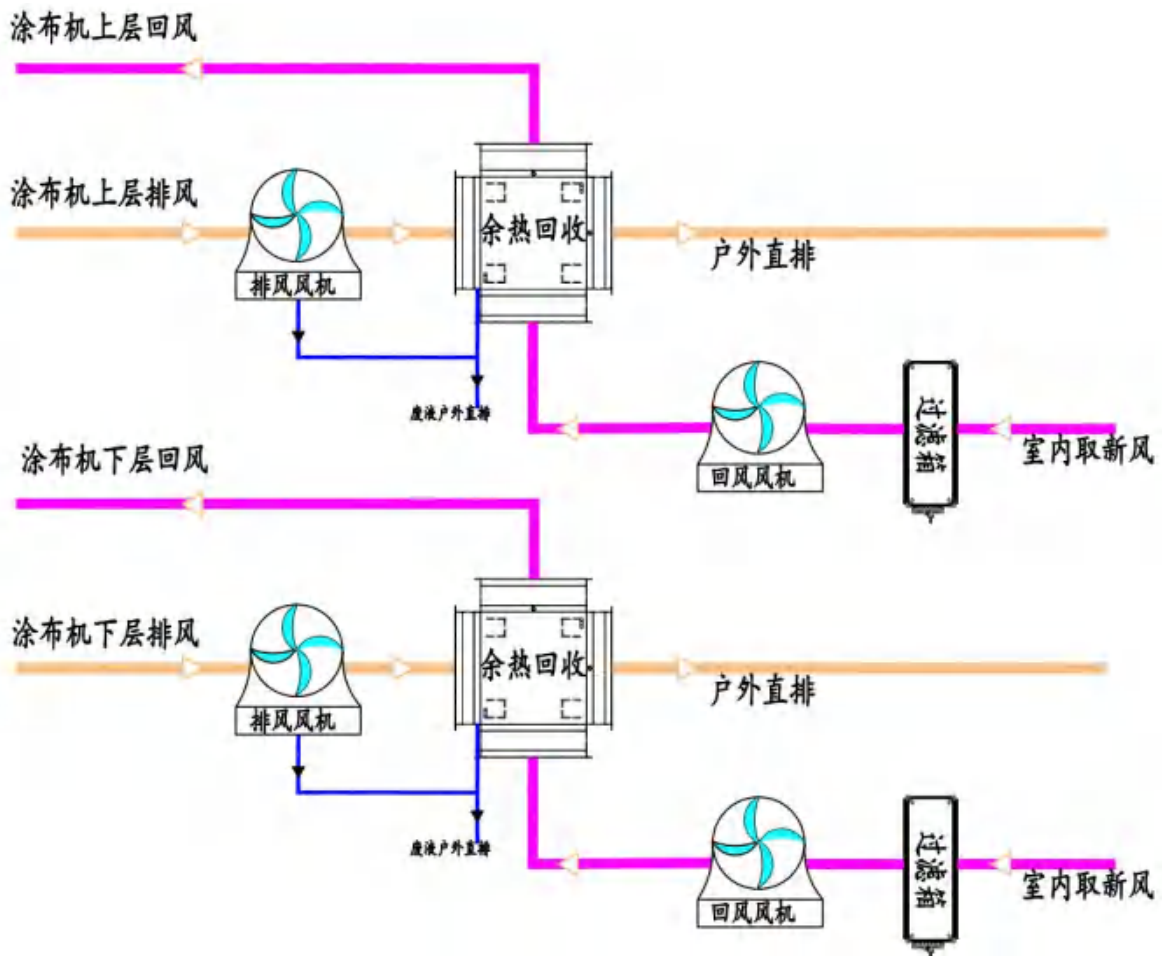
涂布机上层回风

涂布机上层排风

排风风机

余热回收

户外直排

废液户外直排

回风风机

过滤箱

室内取新风

涂布机下层回风

涂布机下层排风

排风风机

余热回收

户外直排

废液户外直排

回风风机

过滤箱

室内取新风